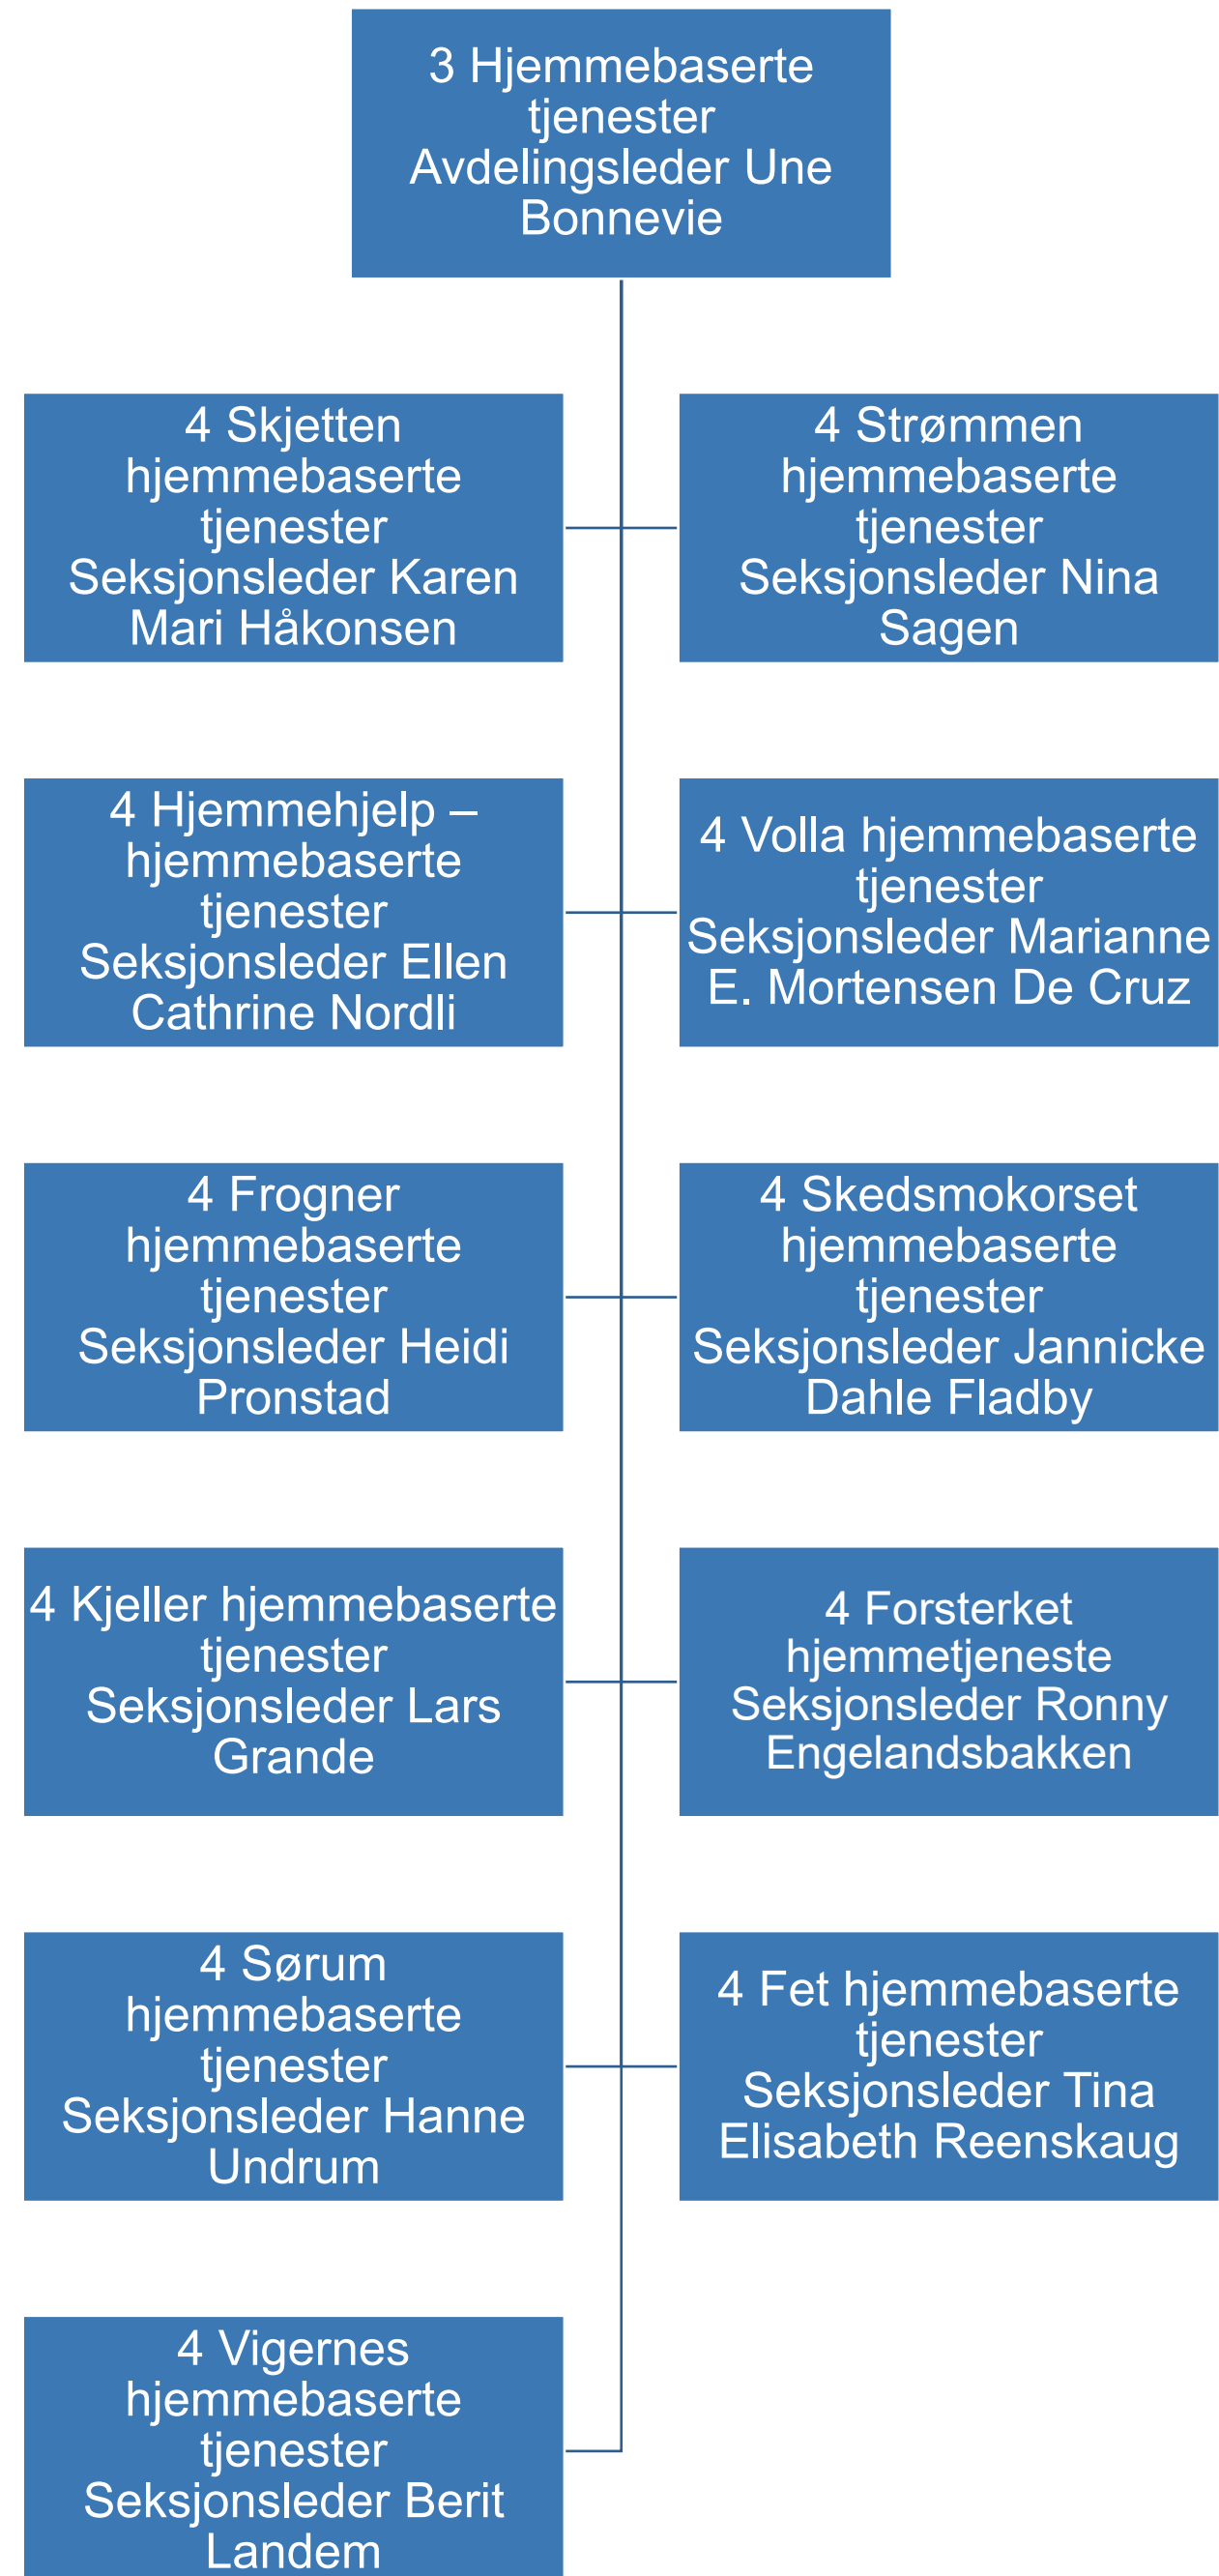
3 Hjemmebaserte tjenester
Avdelingsleder Une Bonnevie

4 Skjetten hjemmebaserte tjenester
Seksjonsleder Karen Mari Håkonsen

4 Strømmen hjemmebaserte tjenester
Seksjonsleder Nina Sagen

4 Hjemmehjelp – hjemmebaserte tjenester
Seksjonsleder Ellen Cathrine Nordli

4 Volla hjemmebaserte tjenester
Seksjonsleder Marianne E. Mortensen De Cruz

4 Frogner hjemmebaserte tjenester
Seksjonsleder Heidi Pronstad

4 Skedsmokorset hjemmebaserte tjenester
Seksjonsleder Jannicke Dahle Fladby

4 Kjeller hjemmebaserte tjenester
Seksjonsleder Lars Grande

4 Forsterket hjemmetjeneste
Seksjonsleder Ronny Engelandsbakken

4 Sørum hjemmebaserte tjenester
Seksjonsleder Hanne Undrum

4 Fet hjemmebaserte tjenester
Seksjonsleder Tina Elisabeth Reenskaug

4 Vigernes hjemmebaserte tjenester
Seksjonsleder Berit Landem